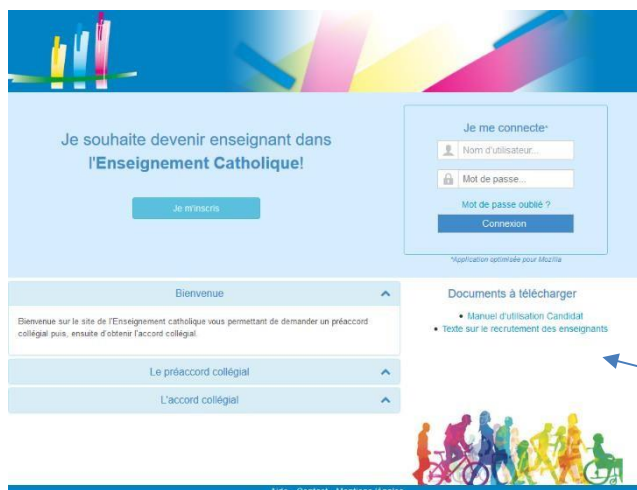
Je souhaite devenir enseignant dans l'Enseignement Catholique!

Je m'inscris

Je me connecte*

Nom d'utilisateur...

Mot de passe...

Mot de passe oublié ?

Connexion

*Application optimisée pour Mozilla

Bienvenue

Bienvenue sur le site de l'Enseignement catholique vous permettant de demander un préaccord collégial puis, ensuite d'obtenir l'accord collégial.

Le préaccord collégial

L'accord collégial

Documents à télécharger

• Manuel d'utilisation Candidat
• Texte sur le recrutement des enseignants

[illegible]